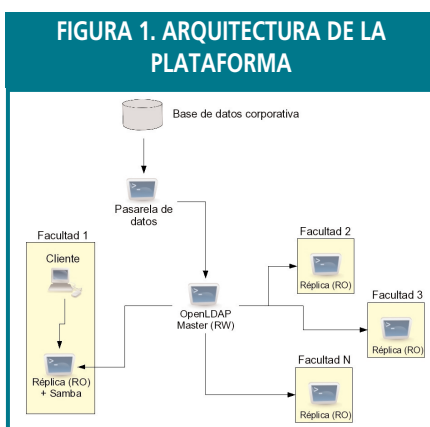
FIGURA 1. ARQUITECTURA DE LA PLATAFORMA

Base de datos corporativa

Pasarela de datos

Facultad 1

Cliente

Réplica (RO) + Samba

OpenLDAP Master (RW)

Facultad 2

Réplica (RO)

Facultad 3

Réplica (RO)

Facultad N

Réplica (RO)